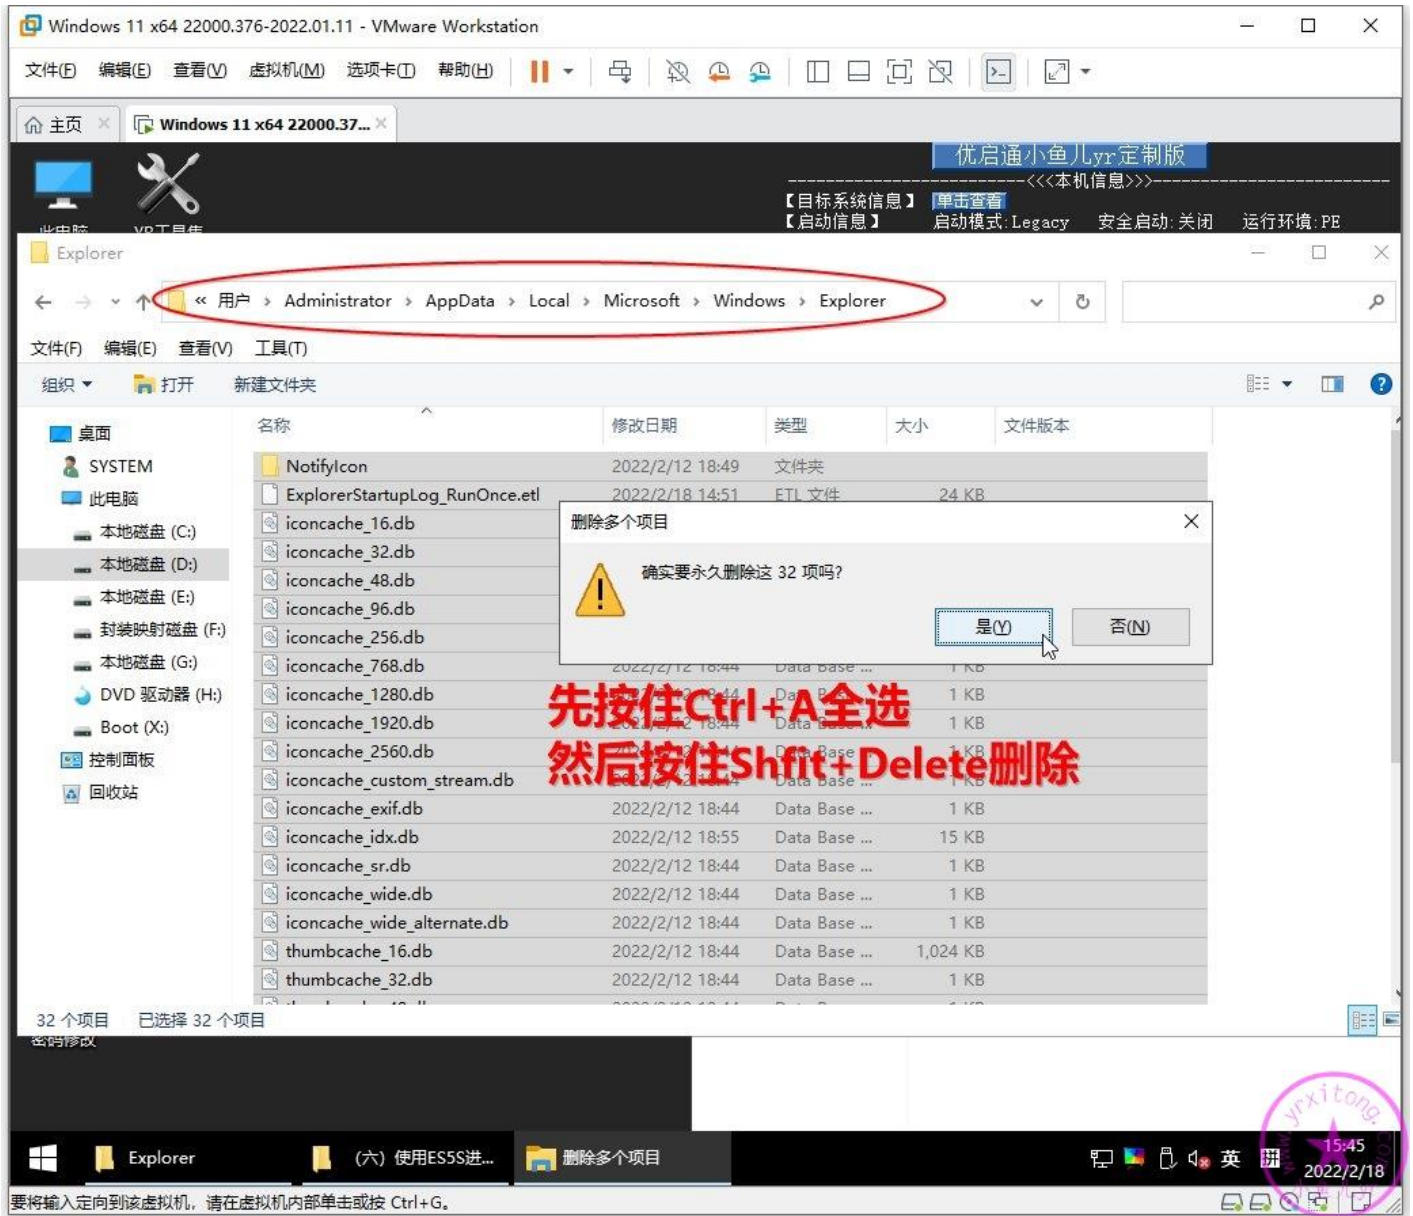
Windows 11 x64 22000.376-2022.01.11 - VMware Workstation

文件(F) 编辑(E) 查看(V) 虚拟机(M) 选项卡(T) 帮助(H)

主页 Windows 11 x64 22000.37...

优启通小鱼儿yr定制版
-----<<<本机信息>>>-----
【目标系统信息】 单击查看
【启动信息】 启动模式: Legacy 安全启动: 关闭 运行环境: PE

Explorer

« 用户 › Administrator › AppData › Local › Microsoft › Windows › Explorer

文件(F) 编辑(E) 查看(V) 工具(T)
组织 打开 新建文件夹

桌面
SYSTEM
此电脑
本地磁盘 (C:)
本地磁盘 (D:)
本地磁盘 (E:)
封装映射磁盘 (F:)
本地磁盘 (G:)
DVD 驱动器 (H:)
Boot (X:)
控制面板
回收站

| 名称 | 修改日期 | 类型 | 大小 | 文件版本 |
|---|---|---|---|---|
| NotifyIcon | 2022/2/12 18:49 | 文件夹 | | |
| ExplorerStartupLog_RunOnce.etl | 2022/2/18 14:51 | ETL 文件 | 24 KB | |
| iconcache_16.db | | | | |
| iconcache_32.db | | | | |
| iconcache_48.db | | | | |
| iconcache_96.db | | | | |
| iconcache_256.db | | | | |
| iconcache_768.db | | Data Base ... | 1 KB | |
| iconcache_1280.db | | | 1 KB | |
| iconcache_1920.db | | Data Base ... | 1 KB | |
| iconcache_2560.db | | | 1 KB | |
| iconcache_custom_stream.db | | Data Base ... | | |
| iconcache_exif.db | 2022/2/12 18:44 | Data Base ... | 1 KB | |
| iconcache_idx.db | 2022/2/12 18:55 | Data Base ... | 15 KB | |
| iconcache_sr.db | 2022/2/12 18:44 | Data Base ... | 1 KB | |
| iconcache_wide.db | 2022/2/12 18:44 | Data Base ... | 1 KB | |
| iconcache_wide_alternate.db | 2022/2/12 18:44 | Data Base ... | 1 KB | |
| thumbcache_16.db | 2022/2/12 18:44 | Data Base ... | 1,024 KB | |
| thumbcache_32.db | 2022/2/12 18:44 | Data Base ... | 1 KB | |

删除多个项目
确实要永久删除这 32 项吗?
是(Y) 否(N)

先按住Ctrl+A全选
然后按住Shfit+Delete删除

32 个项目 已选择 32 个项目

Explorer (六) 使用ES5S进... 删除多个项目
英 15:45 2022/2/18

yrxitong

要将输入定向到该虚拟机，请在虚拟机内部单击或按 Ctrl+G。